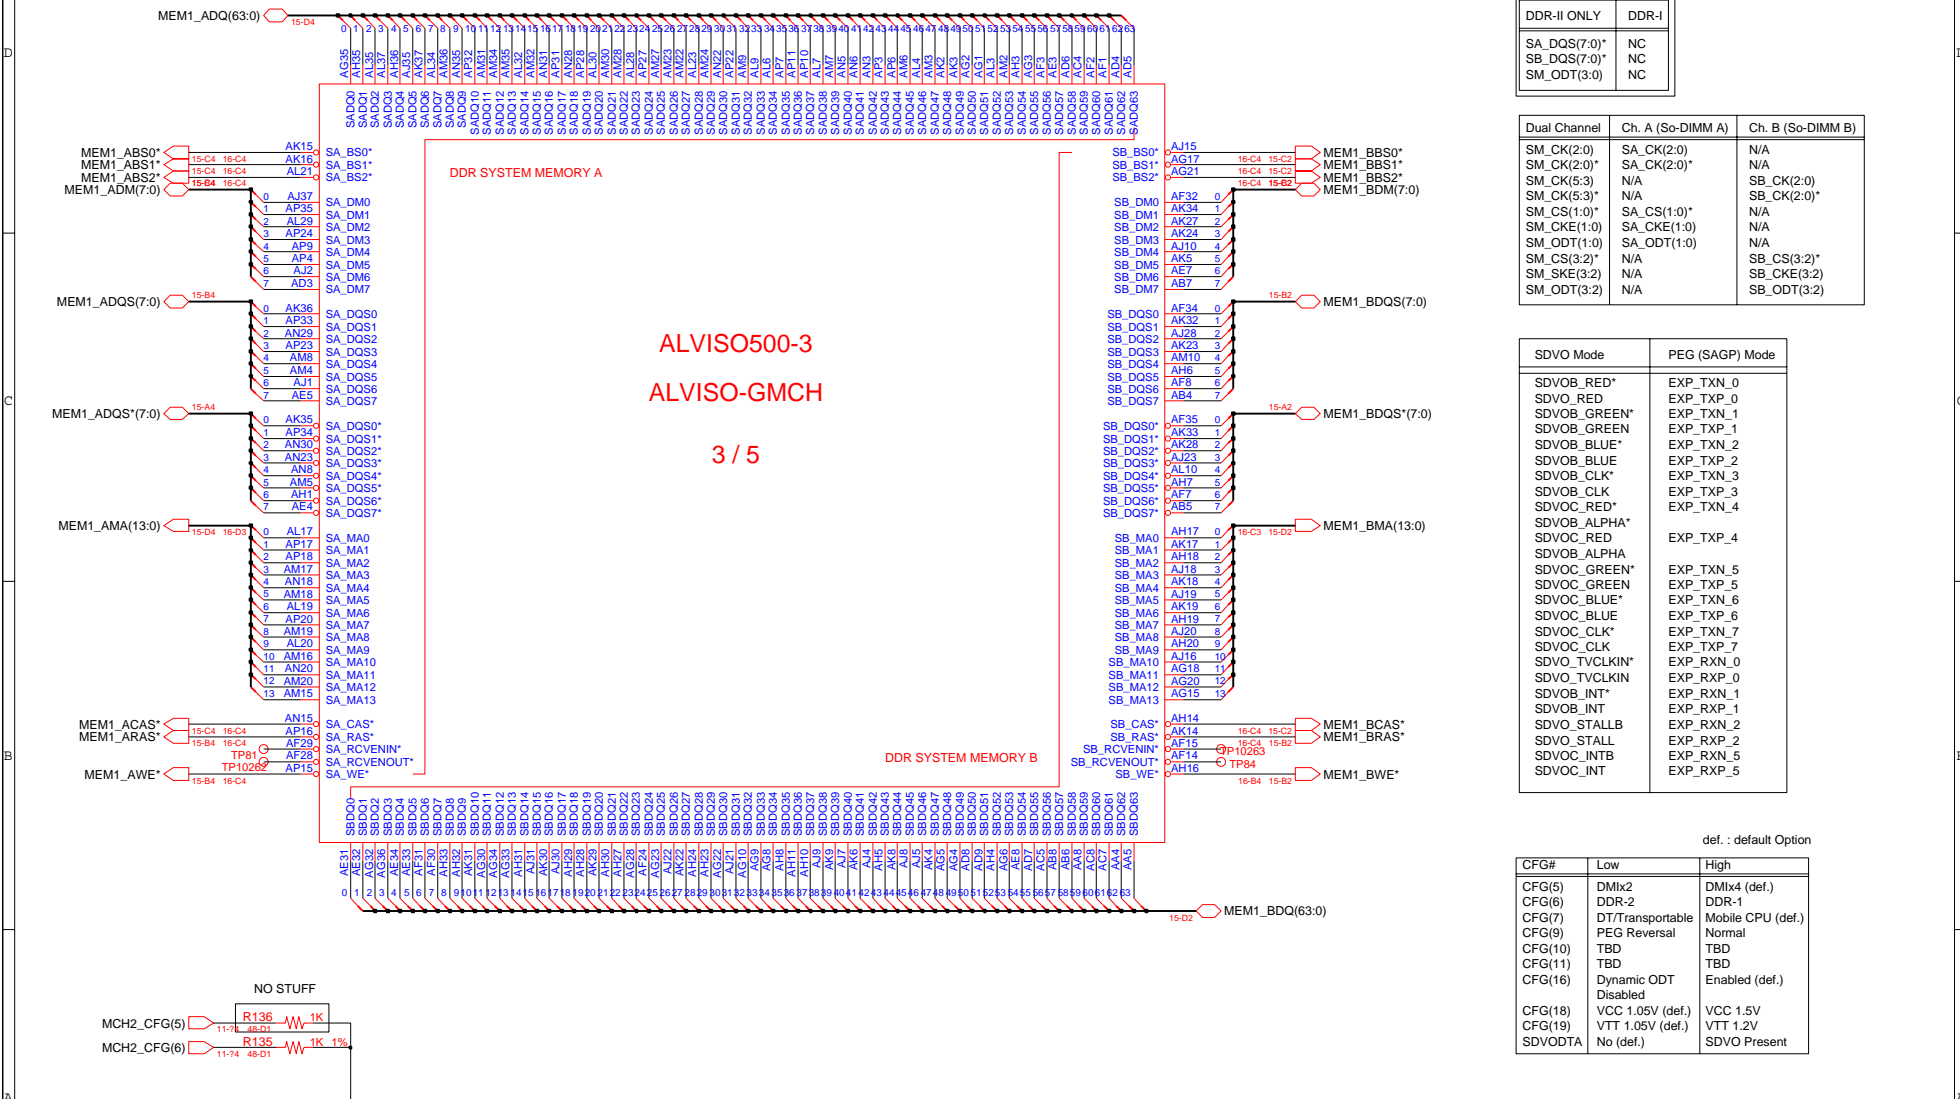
MEM1_ADQ(63:0) 15-D4

DDR SYSTEM MEMORY A

ALVISO500-3

ALVISO-GMCH

3 / 5

DDR SYSTEM MEMORY B

MEM1_ABS0*
MEM1_ABS1*
MEM1_ABS2*
MEM1_ADM(7:0)
MEM1_ADQS(7:0)
MEM1_ADQS*(7:0)
MEM1_AMA(13:0)
MEM1_ACAS*
MEM1_ARAS*
MEM1_AWE*

SA_BS0*
SA_BS1*
SA_BS2*
SA_DM0
SA_DM1
SA_DM2
SA_DM3
SA_DM4
SA_DM5
SA_DM6
SA_DM7
SA_DQS0
SA_DQS1
SA_DQS2
SA_DQS3
SA_DQS4
SA_DQS5
SA_DQS6
SA_DQS7
SA_DQS0*
SA_DQS1*
SA_DQS2*
SA_DQS3*
SA_DQS4*
SA_DQS5*
SA_DQS6*
SA_DQS7*
SA_MA0
SA_MA1
SA_MA2
SA_MA3
SA_MA4
SA_MA5
SA_MA6
SA_MA7
SA_MA8
SA_MA9
SA_MA10
SA_MA11
SA_MA12
SA_MA13
SA_CAS*
SA_RAS*
SA_RCVENIN*
SA_RCVENOUT*
SA_WE*

TP81
TP10262

MEM1_BBS0*
MEM1_BBS1*
MEM1_BBS2*
MEM1_BDM(7:0)
MEM1_BDQS(7:0)
MEM1_BDQS*(7:0)
MEM1_BMA(13:0)
MEM1_BCAS*
MEM1_BRAS*
MEM1_BWE*

SB_BS0*
SB_BS1*
SB_BS2*
SB_DM0
SB_DM1
SB_DM2
SB_DM3
SB_DM4
SB_DM5
SB_DM6
SB_DM7
SB_DQS0
SB_DQS1
SB_DQS2
SB_DQS3
SB_DQS4
SB_DQS5
SB_DQS6
SB_DQS7
SB_DQS0*
SB_DQS1*
SB_DQS2*
SB_DQS3*
SB_DQS4*
SB_DQS5*
SB_DQS6*
SB_DQS7*
SB_MA0
SB_MA1
SB_MA2
SB_MA3
SB_MA4
SB_MA5
SB_MA6
SB_MA7
SB_MA8
SB_MA9
SB_MA10
SB_MA11
SB_MA12
SB_MA13
SB_CAS*
SB_RAS*
SB_RCVENIN*
SB_RCVENOUT*
SB_WE*

TP10263
TP84

MEM1_BDQ(63:0) 15-D2

NO STUFF
MCH2_CFG(5) R136 1K
MCH2_CFG(6) R135 1K 1%

| DDR-II ONLY | DDR-I |
|---|---|
| SA_DQS(7:0)* | NC |
| SB_DQS(7:0)* | NC |
| SM_ODT(3:0) | NC |

| Dual Channel | Ch. A (So-DIMM A) | Ch. B (So-DIMM B) |
|---|---|---|
| SM_CK(2:0) | SA_CK(2:0) | N/A |
| SM_CK(2:0)* | SA_CK(2:0)* | N/A |
| SM_CK(5:3) | N/A | SB_CK(2:0) |
| SM_CK(5:3)* | N/A | SB_CK(2:0)* |
| SM_CS(1:0)* | SA_CS(1:0)* | N/A |
| SM_CKE(1:0) | SA_CKE(1:0) | N/A |
| SM_ODT(1:0) | SA_ODT(1:0) | N/A |
| SM_CS(3:2)* | N/A | SB_CS(3:2)* |
| SM_SKE(3:2) | N/A | SB_CKE(3:2) |
| SM_ODT(3:2) | N/A | SB_ODT(3:2) |

| SDVO Mode | PEG (SAGP) Mode |
|---|---|
| SDVOB_RED* | EXP_TXN_0 |
| SDVO_RED | EXP_TXP_0 |
| SDVOB_GREEN* | EXP_TXN_1 |
| SDVOB_GREEN | EXP_TXP_1 |
| SDVOB_BLUE* | EXP_TXN_2 |
| SDVOB_BLUE | EXP_TXP_2 |
| SDVOB_CLK* | EXP_TXN_3 |
| SDVOB_CLK | EXP_TXP_3 |
| SDVOC_RED* | EXP_TXN_4 |
| SDVOB_ALPHA* | |
| SDVOC_RED | EXP_TXP_4 |
| SDVOB_ALPHA | |
| SDVOC_GREEN* | EXP_TXN_5 |
| SDVOC_GREEN | EXP_TXP_5 |
| SDVOC_BLUE* | EXP_TXN_6 |
| SDVOC_BLUE | EXP_TXP_6 |
| SDVOC_CLK* | EXP_TXN_7 |
| SDVOC_CLK | EXP_TXP_7 |
| SDVO_TVCLKIN* | EXP_RXN_0 |
| SDVO_TVCLKIN | EXP_RXP_0 |
| SDVOB_INT* | EXP_RXN_1 |
| SDVOB_INT | EXP_RXP_1 |
| SDVO_STALLB | EXP_RXN_2 |
| SDVO_STALL | EXP_RXP_2 |
| SDVOC_INTB | EXP_RXN_5 |
| SDVOC_INT | EXP_RXP_5 |

def. : default Option

| CFG# | Low | High |
|---|---|---|
| CFG(5) | DMIx2 | DMIx4 (def.) |
| CFG(6) | DDR-2 | DDR-1 |
| CFG(7) | DT/Transportable | Mobile CPU (def.) |
| CFG(9) | PEG Reversal | Normal |
| CFG(10) | TBD | TBD |
| CFG(11) | TBD | TBD |
| CFG(16) | Dynamic ODT Disabled | Enabled (def.) |
| CFG(18) | VCC 1.05V (def.) | VCC 1.5V |
| CFG(19) | VTT 1.05V (def.) | VTT 1.2V |
| SDVODTA | No (def.) | SDVO Present |